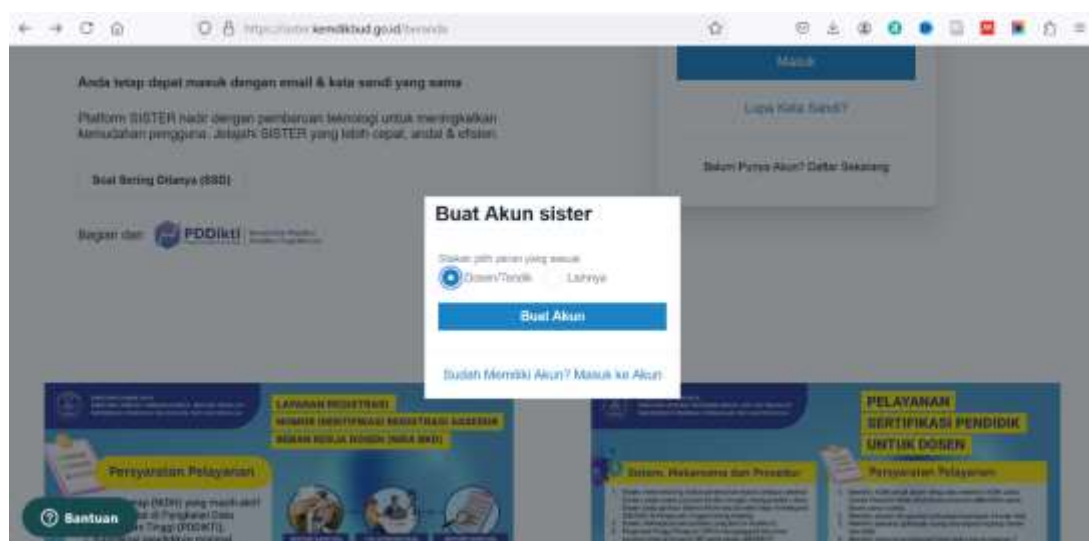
https://sister.kemdikbud.go.id/beranda

Anda tetap dapat masuk dengan email & kata sandi yang sama

Platform SISTER hadir dengan pembaruan teknologi untuk meningkatkan kemudahan pengguna. Jelajahi SISTER yang lebih cepat, andal & efisien.

Soal Sering Ditanya (SSD)

Bagian dari PDDikti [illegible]

Masuk

Lupa Kata Sandi?

Belum Punya Akun? Daftar Sekarang

Buat Akun sister

Silakan pilih peran yang sesuai

Dosen/Tendik Lainnya

Buat Akun

Sudah Memiliki Akun? Masuk ke Akun

LAYANAN REGISTRASI NOMOR IDENTIFIKASI REGISTRASI ASESOR BEBAN KERJA DOSEN (NIRA BKD)

Persyaratan Pelayanan

PELAYANAN SERTIFIKASI PENDIDIK UNTUK DOSEN

Sistem, Mekanisme dan Prosedur

Persyaratan Pelayanan

Bantuan